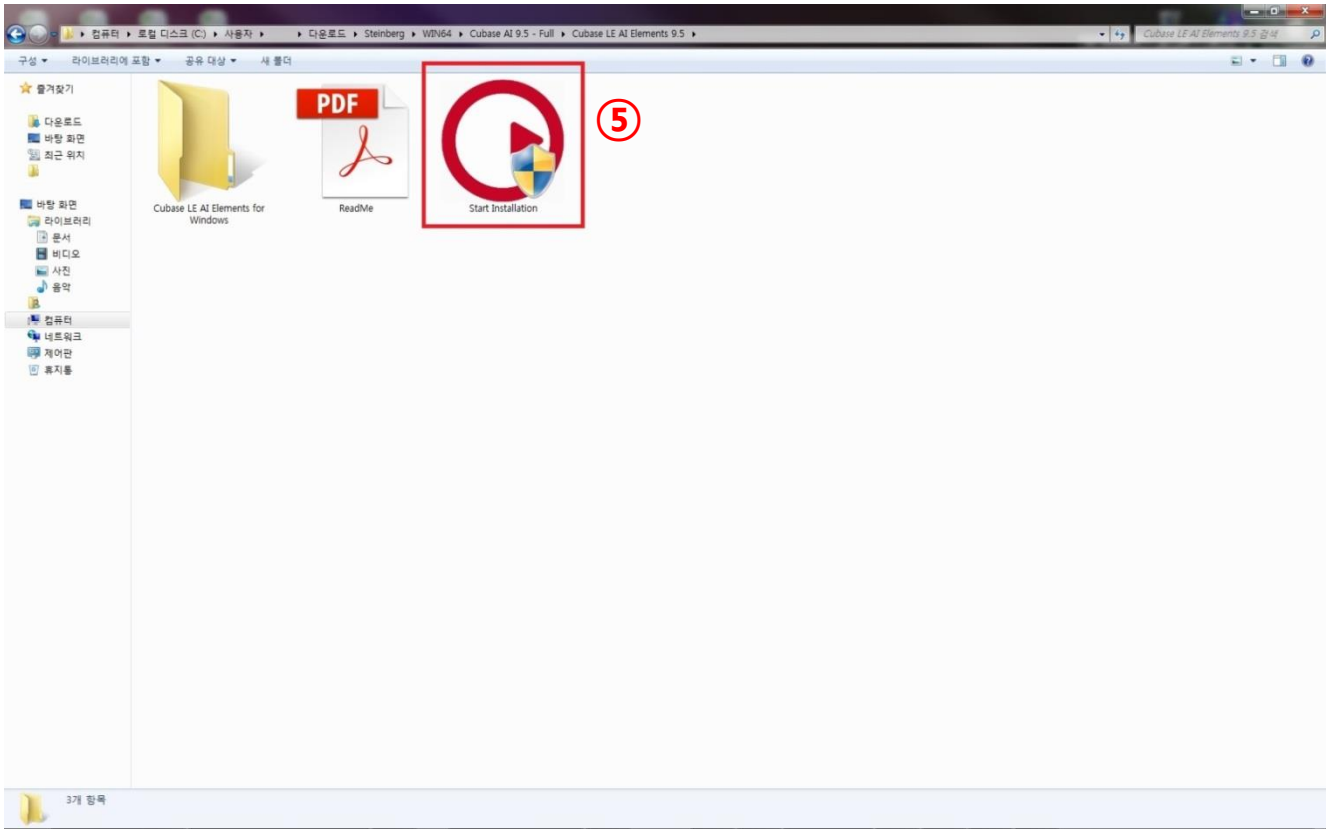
▸ 컴퓨터 ▸ 로컬 디스크 (C:) ▸ 사용자 ▸ ▸ 다운로드 ▸ Steinberg ▸ WIN64 ▸ Cubase AI 9.5 - Full ▸ Cubase LE AI Elements 9.5 ▸

Cubase LE AI Elements 9.5 검색

구성 ▾ 라이브러리에 포함 ▾ 공유 대상 ▾ 새 폴더

즐겨찾기
다운로드
바탕 화면
최근 위치

바탕 화면
라이브러리
문서
비디오
사진
음악
컴퓨터
네트워크
제어판
휴지통

Cubase LE AI Elements for Windows

PDF
ReadMe

Start Installation

⑤

3개 항목